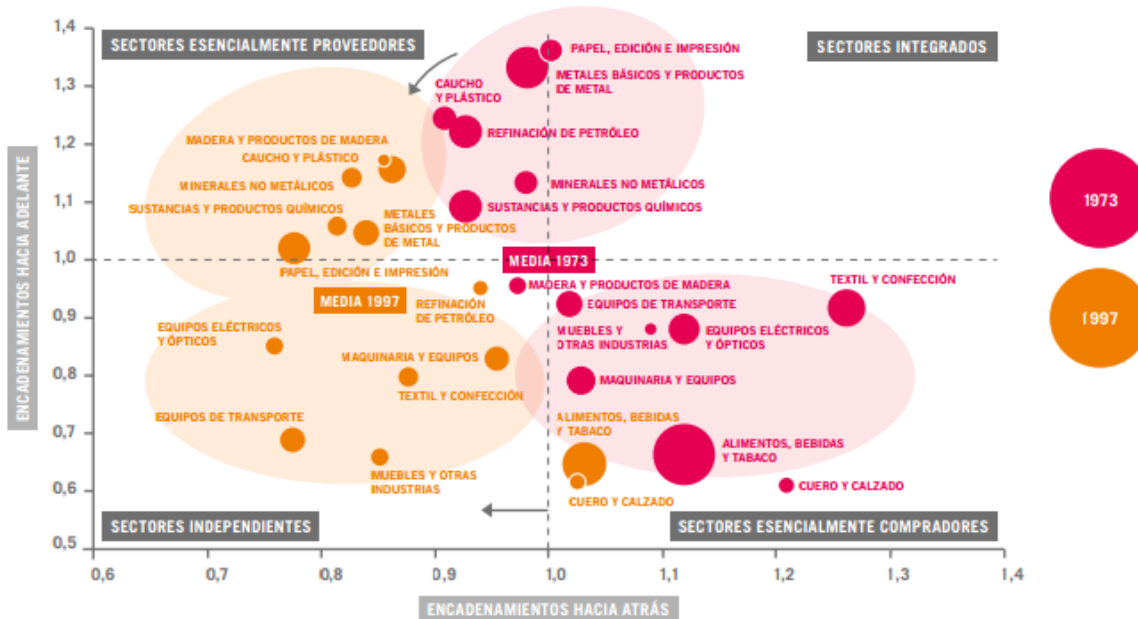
SECTORES ESENCIALMENTE PROVEEDORES

SECTORES INTEGRADOS

SECTORES INDEPENDIENTES

SECTORES ESENCIALMENTE COMPRADORES

ENCADENAMIENTOS HACIA ADELANTE

ENCADENAMIENTOS HACIA ATRÁS

1,4
1,3
1,2
1,1
1,0
0,9
0,8
0,7
0,6
0,5

0,6 0,7 0,8 0,9 1,0 1,1 1,2 1,3 1,4

PAPEL, EDICIÓN E IMPRESIÓN
METALES BÁSICOS Y PRODUCTOS DE METAL
CAUCHO Y PLÁSTICO
REFINACIÓN DE PETRÓLEO
MINERALES NO METÁLICOS
SUSTANCIAS Y PRODUCTOS QUÍMICOS
MADERA Y PRODUCTOS DE MADERA
CAUCHO Y PLÁSTICO
MINERALES NO METÁLICOS
SUSTANCIAS Y PRODUCTOS QUÍMICOS
METALES BÁSICOS Y PRODUCTOS DE METAL
PAPEL, EDICIÓN E IMPRESIÓN
MEDIA 1973
MEDIA 1997
REFINACIÓN DE PETRÓLEO
MADERA Y PRODUCTOS DE MADERA
EQUIPOS DE TRANSPORTE
TEXTIL Y CONFECCIÓN
EQUIPOS ELÉCTRICOS Y ÓPTICOS
MUEBLES Y OTRAS INDUSTRIAS
EQUIPOS ELÉCTRICOS Y ÓPTICOS
MAQUINARIA Y EQUIPOS
TEXTIL Y CONFECCIÓN
MAQUINARIA Y EQUIPOS
EQUIPOS DE TRANSPORTE
ALIMENTOS, BEBIDAS Y TABACO
ALIMENTOS, BEBIDAS Y TABACO
MUEBLES Y OTRAS INDUSTRIAS
CUERO Y CALZADO
CUERO Y CALZADO

1973
1997